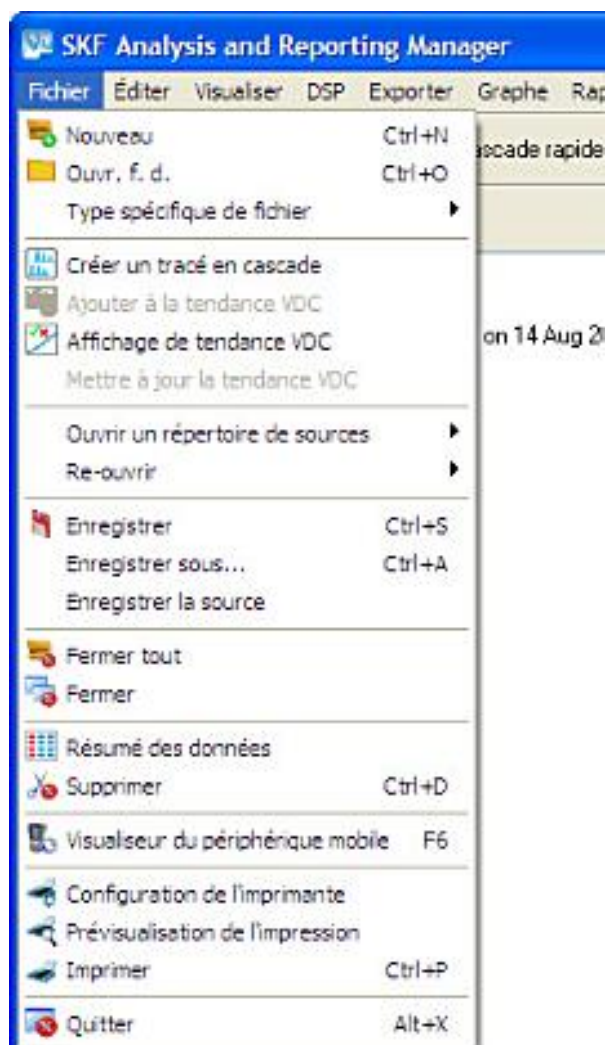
SKF Analysis and Reporting Manager

Fichier Éditer Visualiser DSP Exporter Graphe Rap

Nouveau Ctrl+N
Ouvr. f. d. Ctrl+O
Type spécifique de fichier

Créer un tracé en cascade
Ajouter à la tendance VDC
Affichage de tendance VDC
Mettre à jour la tendance VDC

Ouvrir un répertoire de sources
Re-ouvrir

Enregistrer Ctrl+S
Enregistrer sous... Ctrl+A
Enregistrer la source

Fermer tout
Fermer

Résumé des données
Supprimer Ctrl+D

Visualiseur du périphérique mobile F6

Configuration de l'imprimante
Prévisualisation de l'impression
Imprimer Ctrl+P

Quitter Alt+X

scade rapide

on 14 Aug 2